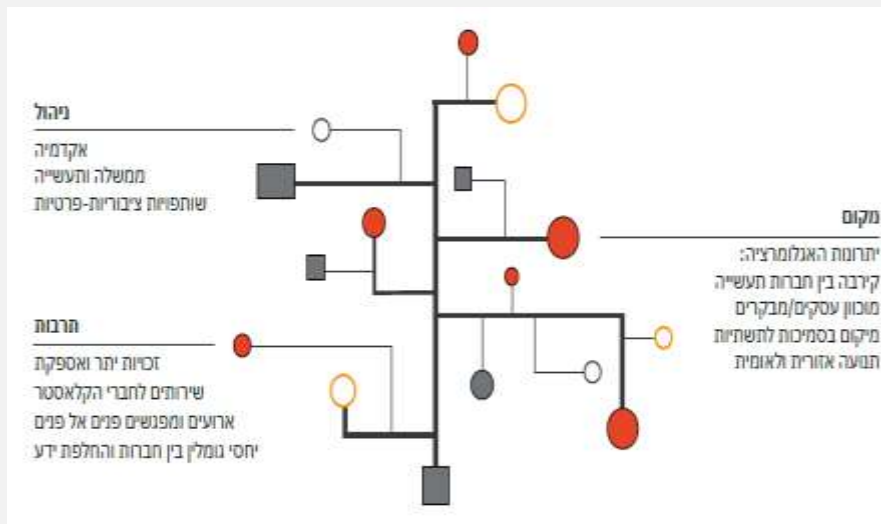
ניהול
אקדמיה
ממשלה ותעשייה
שותפויות ציבוריות-פרטיות

מקום
יתרונות האגלומרציה:
קירבה בין חברות תעשייה
מוכוון עסקים/מבקרים
מיקום בסמיכות לתשתיות
תנועה אזורית ולאומית

תרבות
זכויות יתר ואספקת
שירותים לחברי הקלאסטר
ארועים ומפגשים פנים אל פנים
יחסי גומלין בין חברות והחלפת ידע